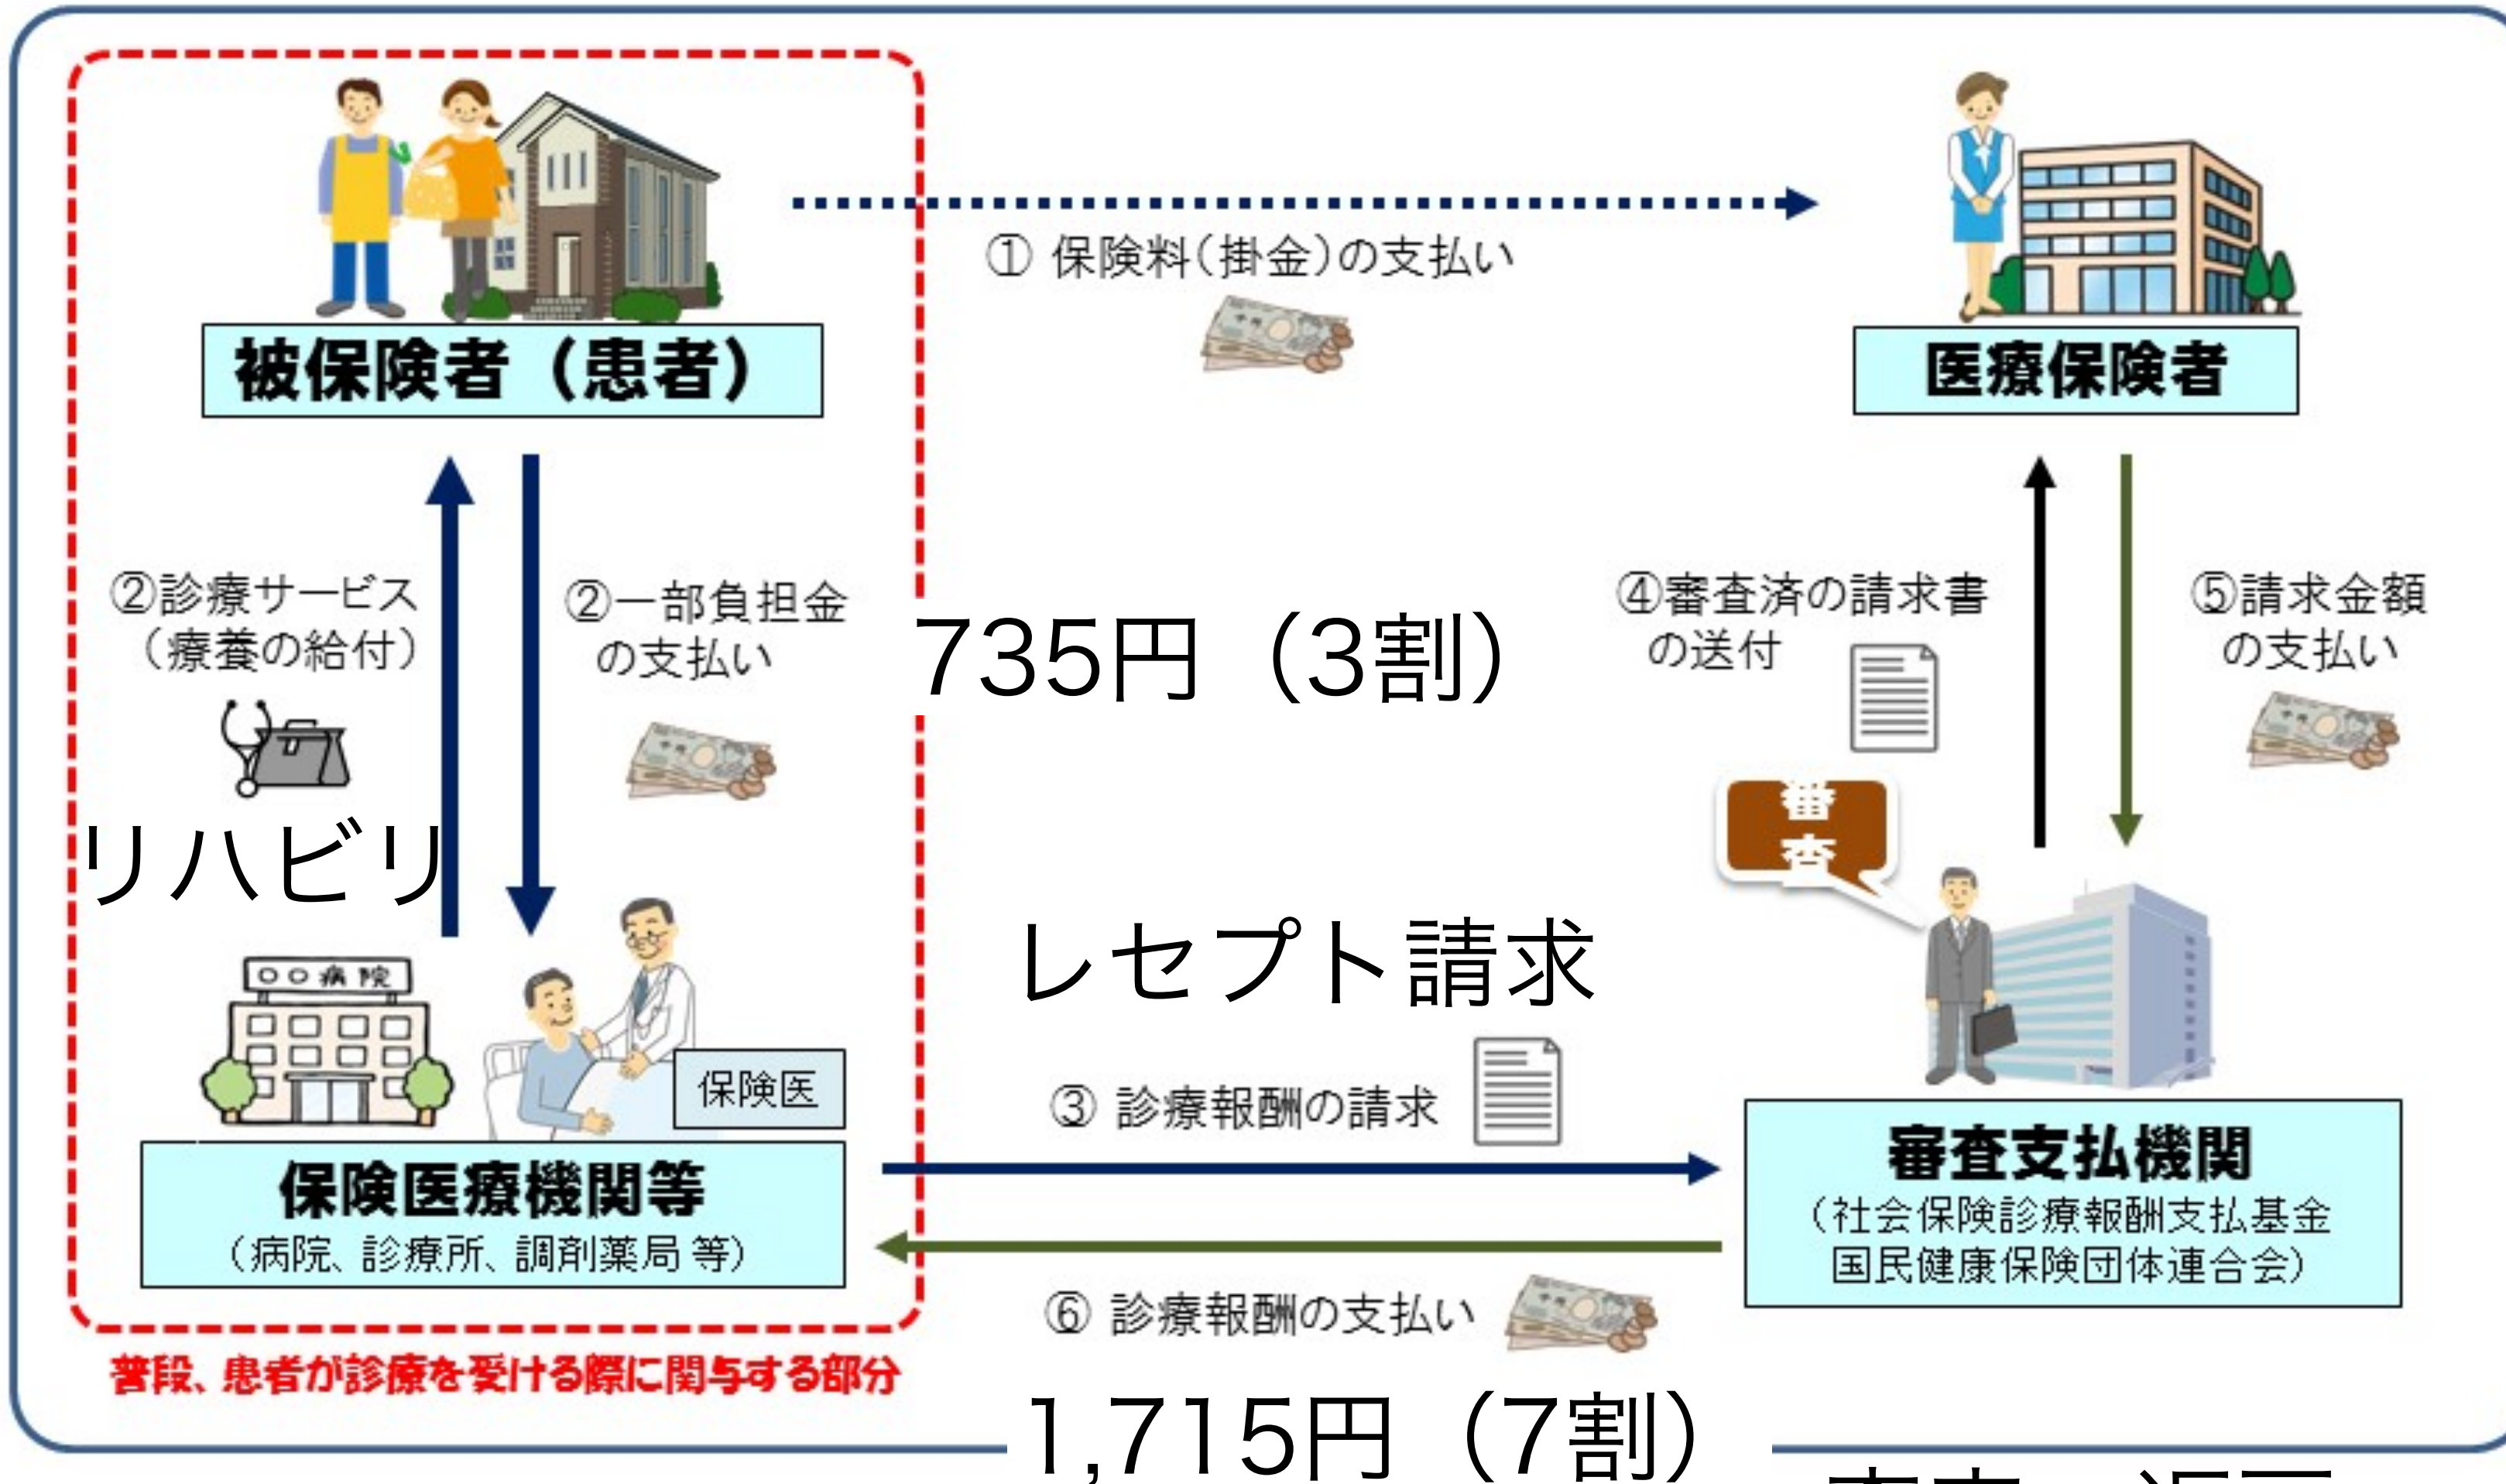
被保険者（患者）

① 保険料（掛金）の支払い

医療保険者

②診療サービス（療養の給付）

②一部負担金の支払い

735円（3割）

④審査済の請求書の送付

⑤請求金額の支払い

審査

リハビリ

レセプト請求

○○病院

保険医

③ 診療報酬の請求

保険医療機関等
（病院、診療所、調剤薬局 等）

審査支払機関
（社会保険診療報酬支払基金
国民健康保険団体連合会）

⑥ 診療報酬の支払い

普段、患者が診療を受ける際に関与する部分

1,715円（7割）

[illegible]